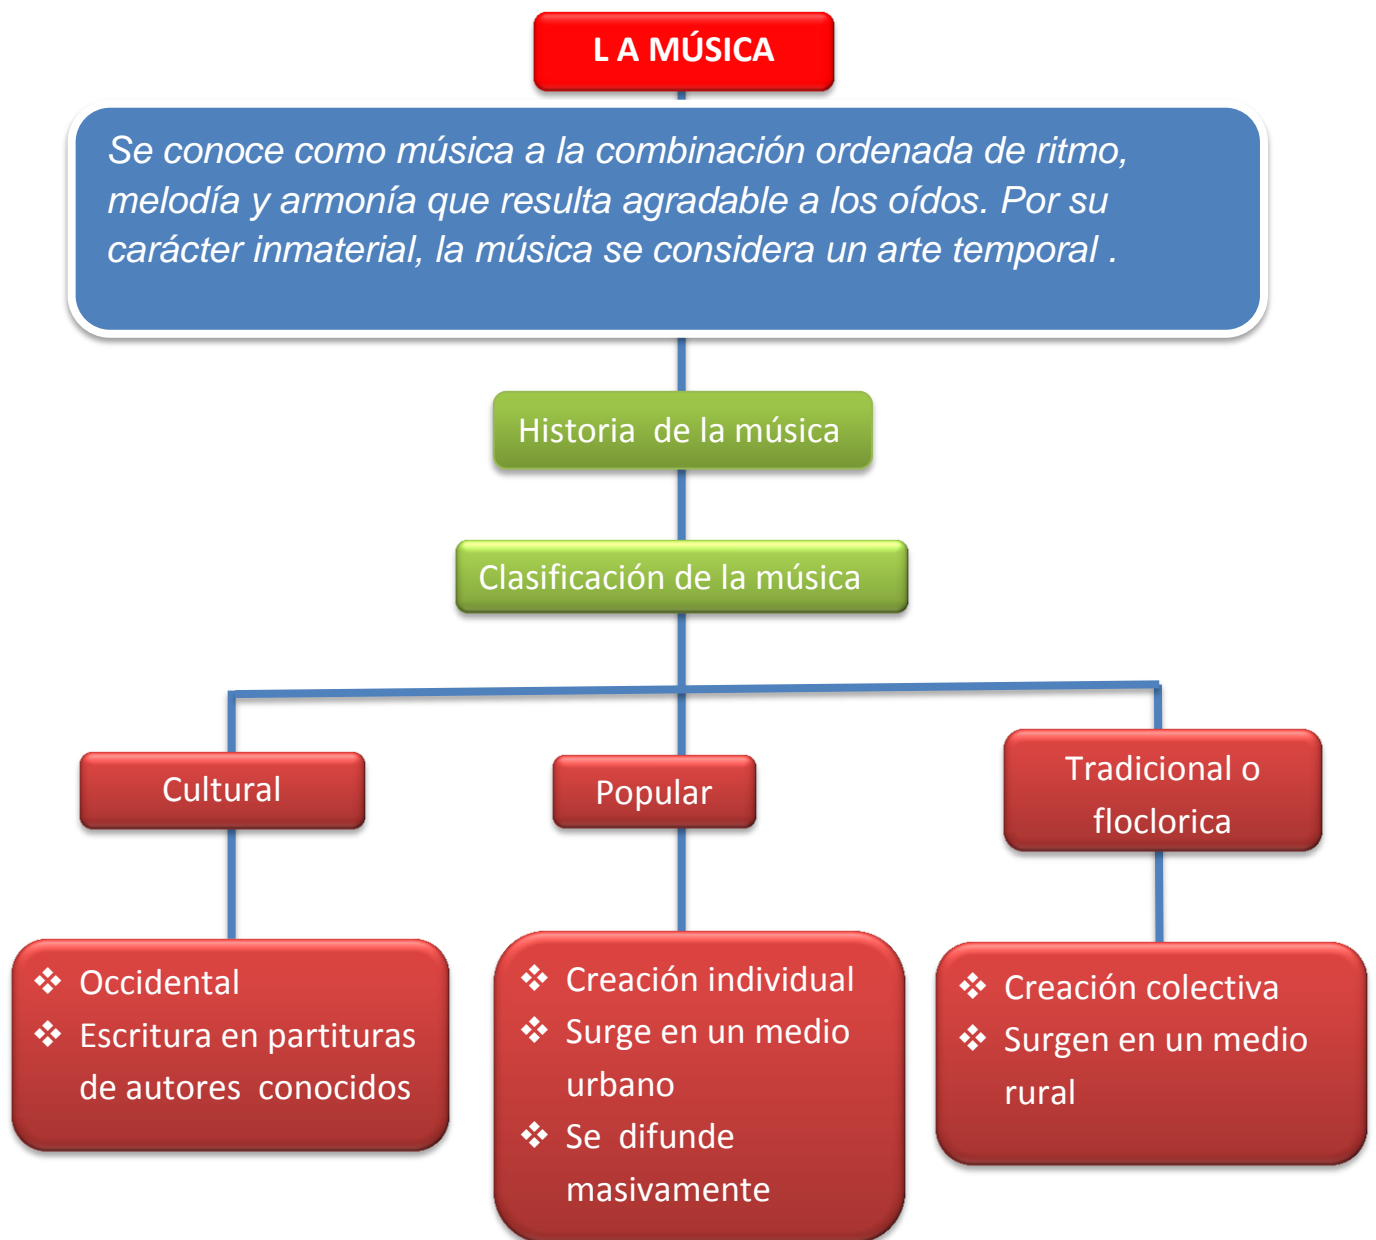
L A MÚSICA

Se conoce como música a la combinación ordenada de ritmo, melodía y armonía que resulta agradable a los oídos. Por su carácter inmaterial, la música se considera un arte temporal .

Historia de la música

Clasificación de la música

Cultural

Popular

Tradicional o floclorica

❖ Occidental
❖ Escritura en partituras de autores conocidos

❖ Creación individual
❖ Surge en un medio urbano
❖ Se difunde masivamente

❖ Creación colectiva
❖ Surgen en un medio rural